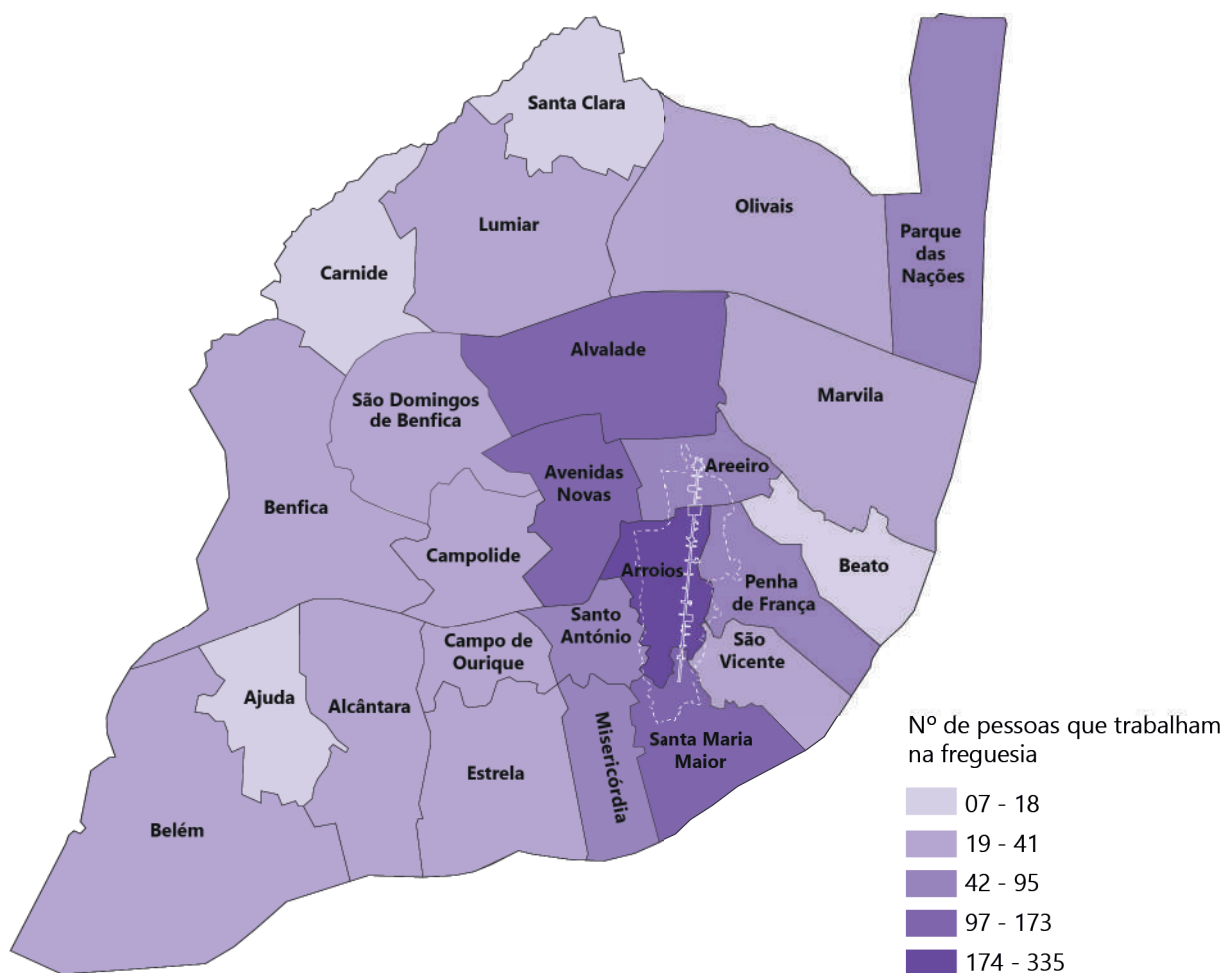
Santa Clara
Lumiar
Olivais
Parque das Nações
Carnide
Alvalade
Marvila
São Domingos de Benfica
Avenidas Novas
Areeiro
Benfica
Campolide
Arroios
Beato
Penha de França
Santo António
Campo de Ourique
São Vicente
Ajuda
Alcântara
Misericórdia
Santa Maria Maior
Estrela
Belém

Nº de pessoas que trabalham na freguesia
07 - 18
19 - 41
42 - 95
97 - 173
174 - 335